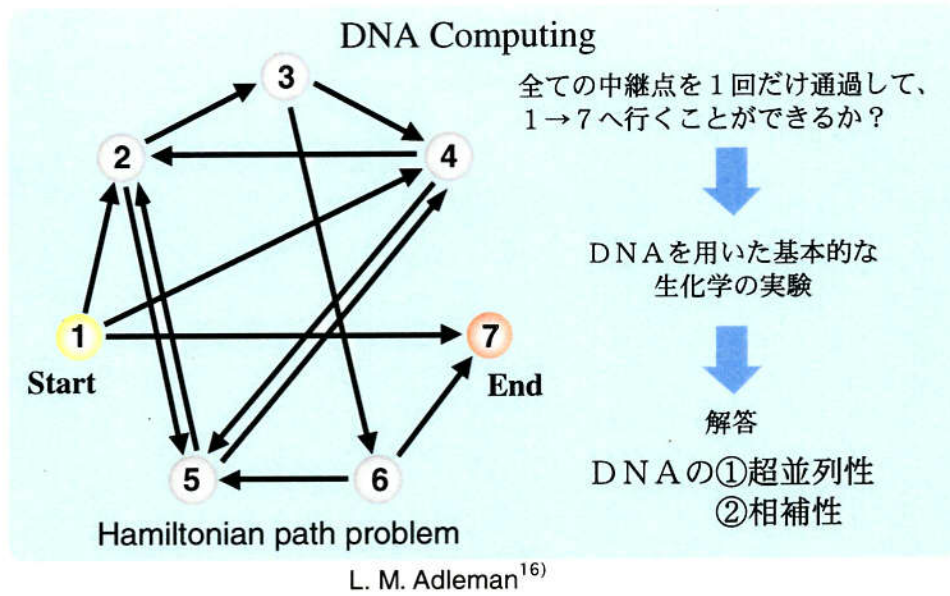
DNA Computing

3

2

4

1

Start

7

End

5

6

Hamiltonian path problem

全ての中継点を１回だけ通過して、１→７へ行くことができるか？

ＤＮＡを用いた基本的な生化学の実験

解答

ＤＮＡの①超並列性
②相補性

L. M. Adleman$^{16)}$